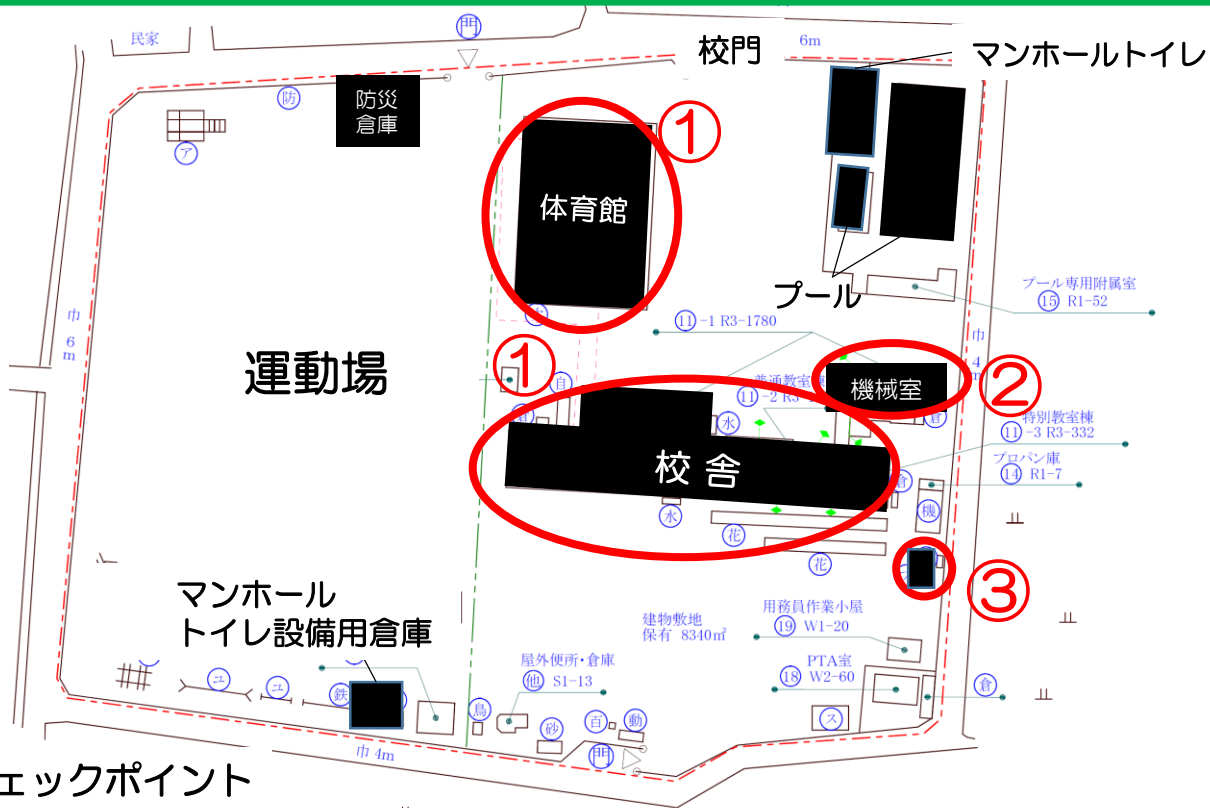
民家
門
校門
6m
マンホールトイレ
防
防災
倉庫
ア
①
体育館
プール
プール専用附属室
⑮ R1-52
巾
6
m
⑪-1 R3-1780
巾
4
m
運動場
①
自
普通教室棟
⑪-2 R3
機械室
②
特別教室棟
⑪-3 R3-332
水
プロパン庫
⑭ R1-7
校 舎
倉
機
水
花
花
③
建物敷地
保有 8340㎡
用務員作業小屋
⑲ W1-20
マンホール
トイレ設備用倉庫
屋外便所・倉庫
他 S1-13
PTA室
⑱ W2-60
ユ
ユ
鉄
倉
鳥
砂
百
動
ス
門
巾 4m
ェックポイント